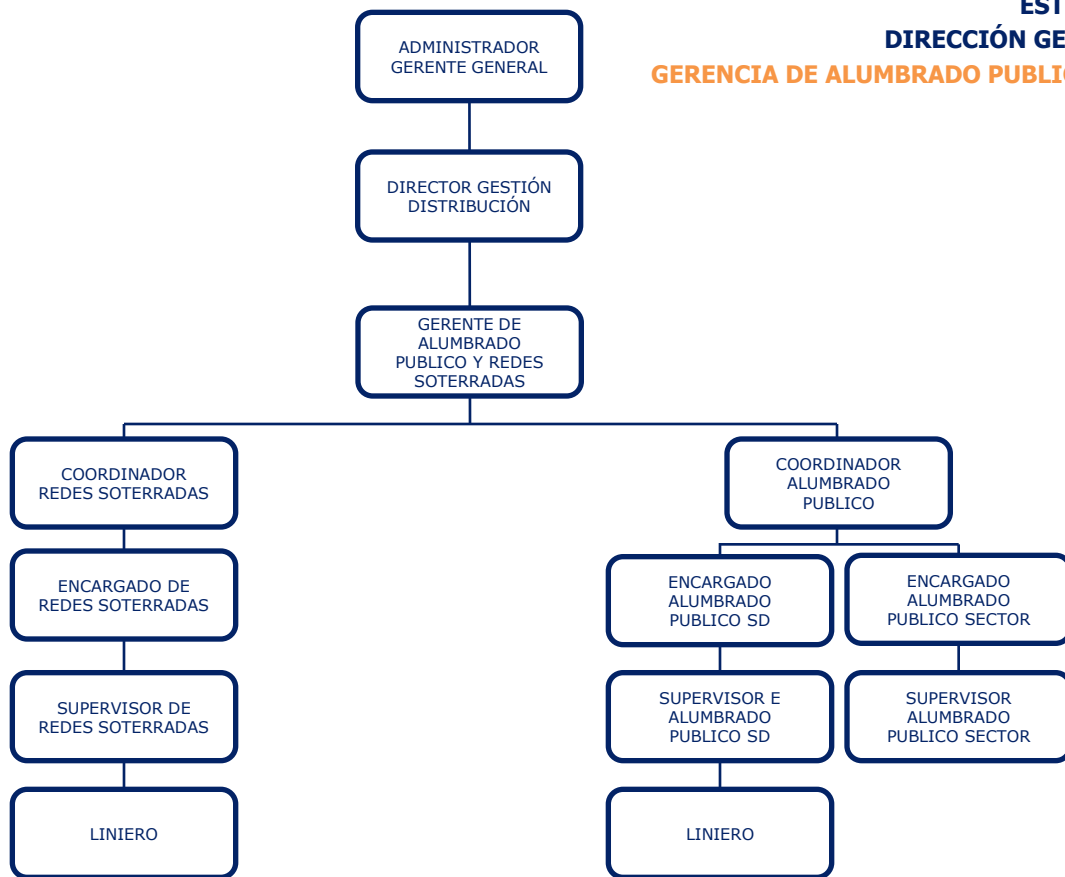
EST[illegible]
DIRECCIÓN GE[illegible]
GERENCIA DE ALUMBRADO PUBLI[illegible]

ADMINISTRADOR GERENTE GENERAL

DIRECTOR GESTIÓN DISTRIBUCIÓN

GERENTE DE ALUMBRADO PUBLICO Y REDES SOTERRADAS

COORDINADOR REDES SOTERRADAS

COORDINADOR ALUMBRADO PUBLICO

ENCARGADO DE REDES SOTERRADAS

ENCARGADO ALUMBRADO PUBLICO SD

ENCARGADO ALUMBRADO PUBLICO SECTOR

SUPERVISOR DE REDES SOTERRADAS

SUPERVISOR E ALUMBRADO PUBLICO SD

SUPERVISOR ALUMBRADO PUBLICO SECTOR

LINIERO

LINIERO